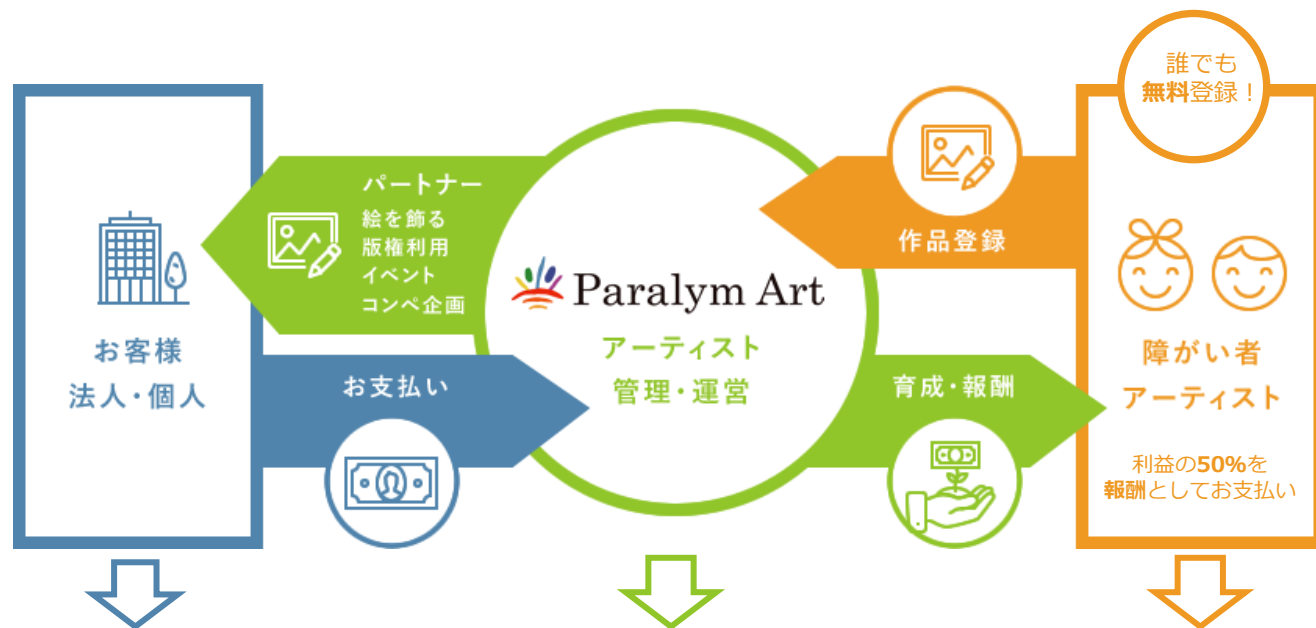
お客様
法人・個人

パートナー
絵を飾る
版権利用
イベント
コンペ企画

お支払い

Paralym Art
アーティスト
管理・運営

作品登録

育成・報酬

誰でも
無料登録！

障がい者
アーティスト

利益の50%を
報酬としてお支払い